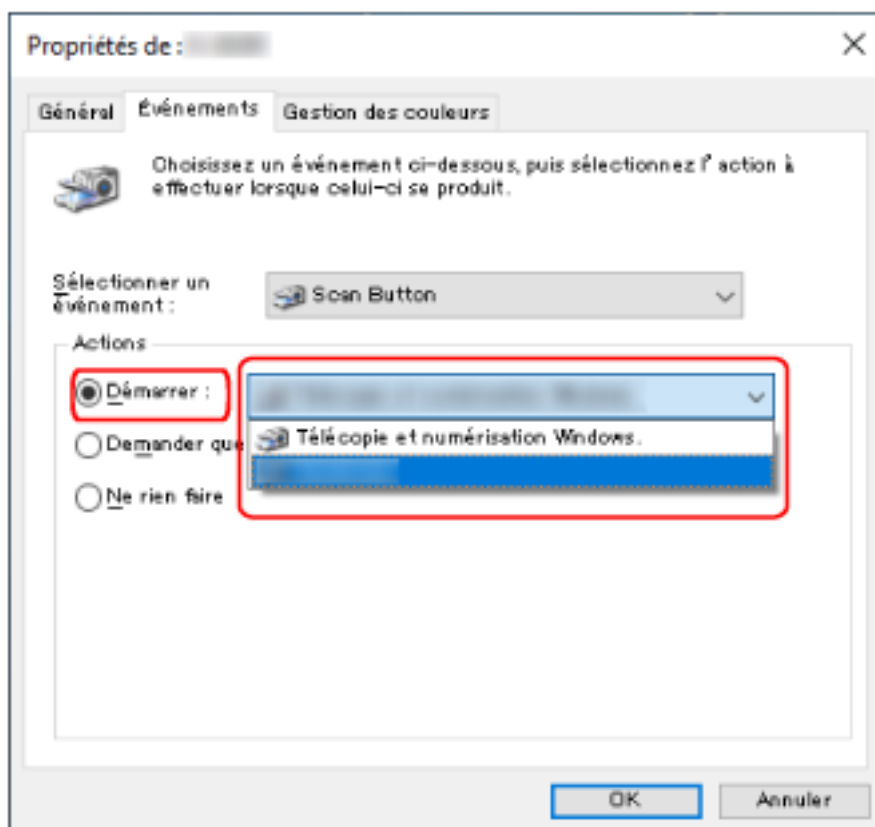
Propriétés de : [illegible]

Général | Événements | Gestion des couleurs

Choisissez un événement ci-dessous, puis sélectionnez l'action à effectuer lorsque celui-ci se produit.

Sélectionner un événement :
Scan Button

Actions
Démarrer :
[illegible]
Demander que
Télécopie et numérisation Windows.
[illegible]
Ne rien faire

OK
Annuler